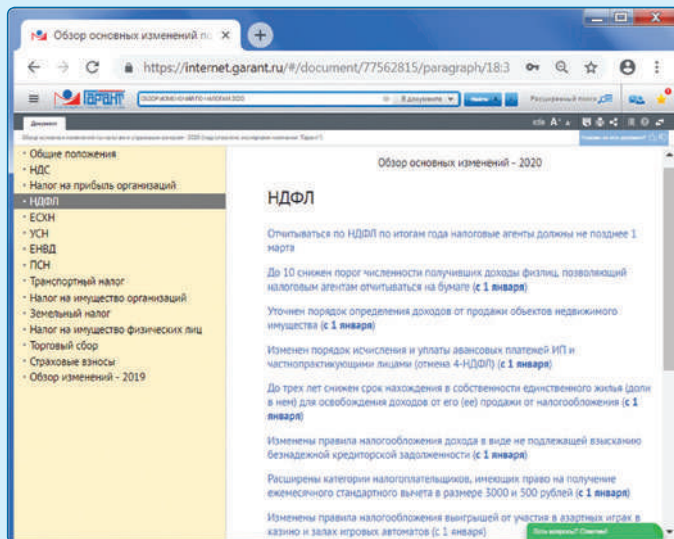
Обзор основных изменений по ×

https://internet.garant.ru/#/document/77562815/paragraph/18:3

ГАРАНТ

ОБЗОР ИЗМЕНЕНИЙ НДФЛ НАЛОГИ 2020

В документе

Найти

Расширенный поиск

Документ

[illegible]

Обзор основных изменений - 2020

• Общие положения
• НДС
• Налог на прибыль организаций
• НДФЛ
• ЕСХН
• УСН
• ЕНВД
• ПСН
• Транспортный налог
• Налог на имущество организаций
• Земельный налог
• Налог на имущество физических лиц
• Торговый сбор
• Страховые взносы
• Обзор изменений - 2019

НДФЛ

Отчитываться по НДФЛ по итогам года налоговые агенты должны не позднее 1 марта

До 10 снижен порог численности получивших доходы физлиц, позволяющий налоговым агентам отчитываться на бумаге (с 1 января)

Уточнен порядок определения доходов от продажи объектов недвижимого имущества (с 1 января)

Изменен порядок исчисления и уплаты авансовых платежей ИП и частнопрактикующими лицами (отмена 4-НДФЛ) (с 1 января)

До трех лет снижен срок нахождения в собственности единственного жилья (доли в нем) для освобождения доходов от его (ее) продажи от налогообложения (с 1 января)

Изменены правила налогообложения дохода в виде не подлежащей взысканию безнадежной кредиторской задолженности (с 1 января)

Расширены категории налогоплательщиков, имеющих право на получение ежемесячного стандартного вычета в размере 3000 и 500 рублей (с 1 января)

Изменены правила налогообложения выигрышей от участия в азартных играх в казино и залах игровых автоматов (с 1 января)

Есть вопросы? Спросите!